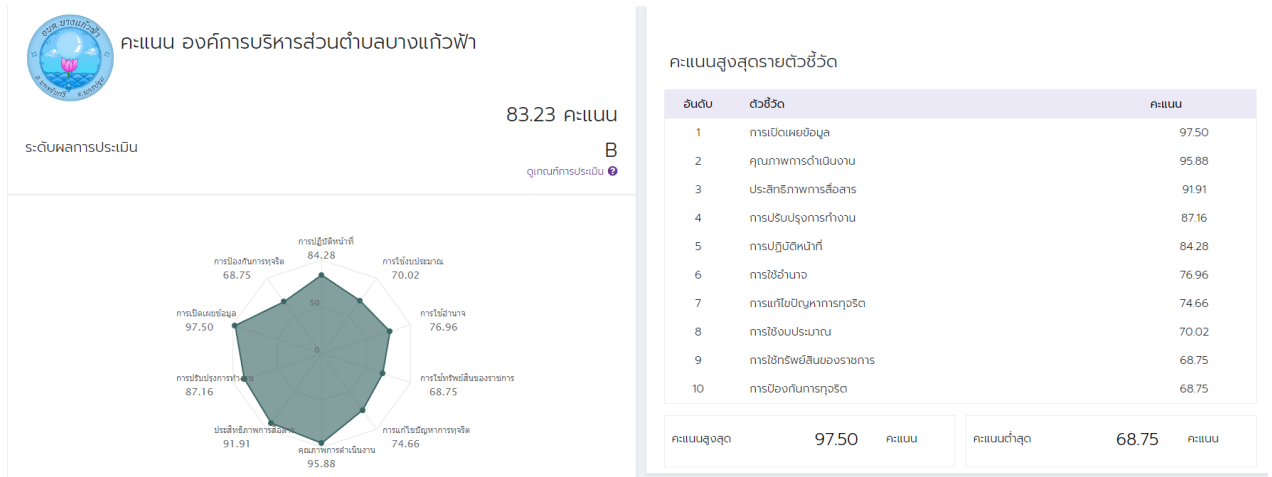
อบต.บางแก้วฟ้า

คะแนน องค์การบริหารส่วนตำบลบางแก้วฟ้า

83.23 คะแนน

ระดับผลการประเมิน

B

ดูเกณฑ์การประเมิน ?

การปฏิบัติหน้าที่
84.28

การใช้งบประมาณ
70.02

การใช้อำนาจ
76.96

การใช้ทรัพย์สินของราชการ
68.75

การแก้ไขปัญหาการทุจริต
74.66

คุณภาพการดำเนินงาน
95.88

ประสิทธิภาพการสื่อสาร
91.91

การปรับปรุงการทำงาน
87.16

การเปิดเผยข้อมูล
97.50

การป้องกันการทุจริต
68.75

50

0

คะแนนสูงสุดรายตัวชี้วัด

| อันดับ | ตัวชี้วัด | คะแนน |
|---|---|---|
| 1 | การเปิดเผยข้อมูล | 97.50 |
| 2 | คุณภาพการดำเนินงาน | 95.88 |
| 3 | ประสิทธิภาพการสื่อสาร | 91.91 |
| 4 | การปรับปรุงการทำงาน | 87.16 |
| 5 | การปฏิบัติหน้าที่ | 84.28 |
| 6 | การใช้อำนาจ | 76.96 |
| 7 | การแก้ไขปัญหาการทุจริต | 74.66 |
| 8 | การใช้งบประมาณ | 70.02 |
| 9 | การใช้ทรัพย์สินของราชการ | 68.75 |
| 10 | การป้องกันการทุจริต | 68.75 |

คะแนนสูงสุด 97.50 คะแนน

คะแนนต่ำสุด 68.75 คะแนน